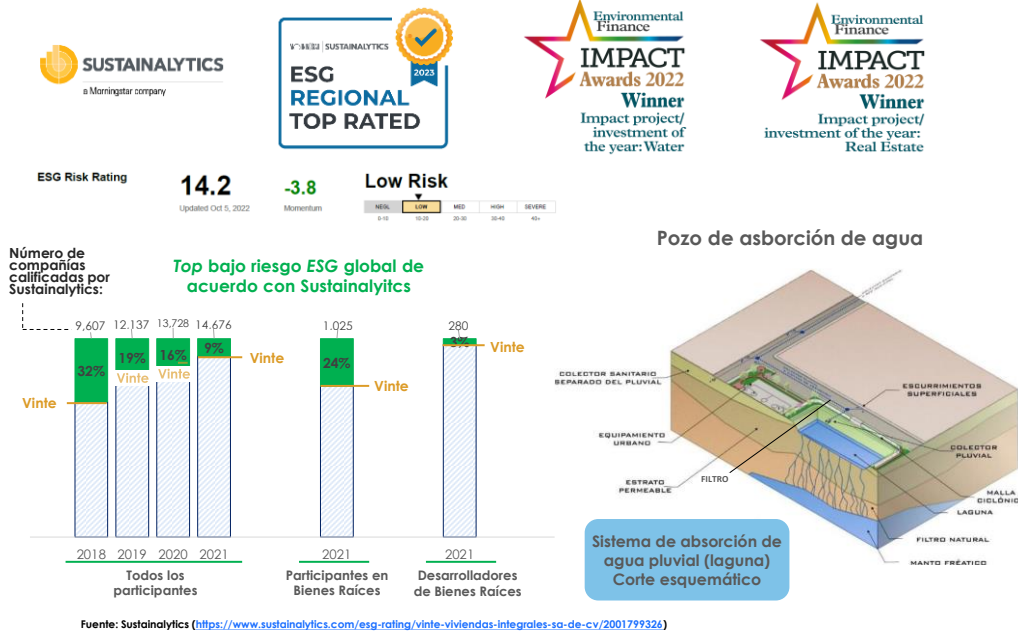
SUSTAINALYTICS
a Morningstar company

MORNINGSTAR | SUSTAINALYTICS
ESG REGIONAL TOP RATED
2023

Environmental Finance
IMPACT Awards 2022
Winner
Impact project/ investment of the year: Water

Environmental Finance
IMPACT Awards 2022
Winner
Impact project/ investment of the year: Real Estate

ESG Risk Rating
14.2
Updated Oct 5, 2022
-3.8
Momentum
Low Risk
NEGL 0-10
LOW 10-20
MED 20-30
HIGH 30-40
SEVERE 40+

Número de compañías calificadas por Sustainalytics:

*Top* bajo riesgo *ESG* global de acuerdo con Sustainalyitcs

9,607 12,137 13,728 14,676
32% 19% 16% 9%
Vinte Vinte Vinte Vinte

1,025
24%
Vinte

280
3%
Vinte

2018 2019 2020 2021
Todos los participantes

2021
Participantes en Bienes Raíces

2021
Desarrolladores de Bienes Raíces

Pozo de asborción de agua

COLECTOR SANITARIO SEPARADO DEL PLUVIAL
ESCURRIMIENTOS SUPERFICIALES
EQUIPAMIENTO URBANO
COLECTOR PLUVIAL
ESTRATO PERMEABLE
FILTRO
MALLA CICLÓNICA
LAGUNA
FILTRO NATURAL
MANTO FREÁTICO

Sistema de absorción de agua pluvial (laguna) Corte esquemático

Fuente: Sustainalytics (https://www.sustainalytics.com/esg-rating/vinte-viviendas-integrales-sa-de-cv/2001799326)